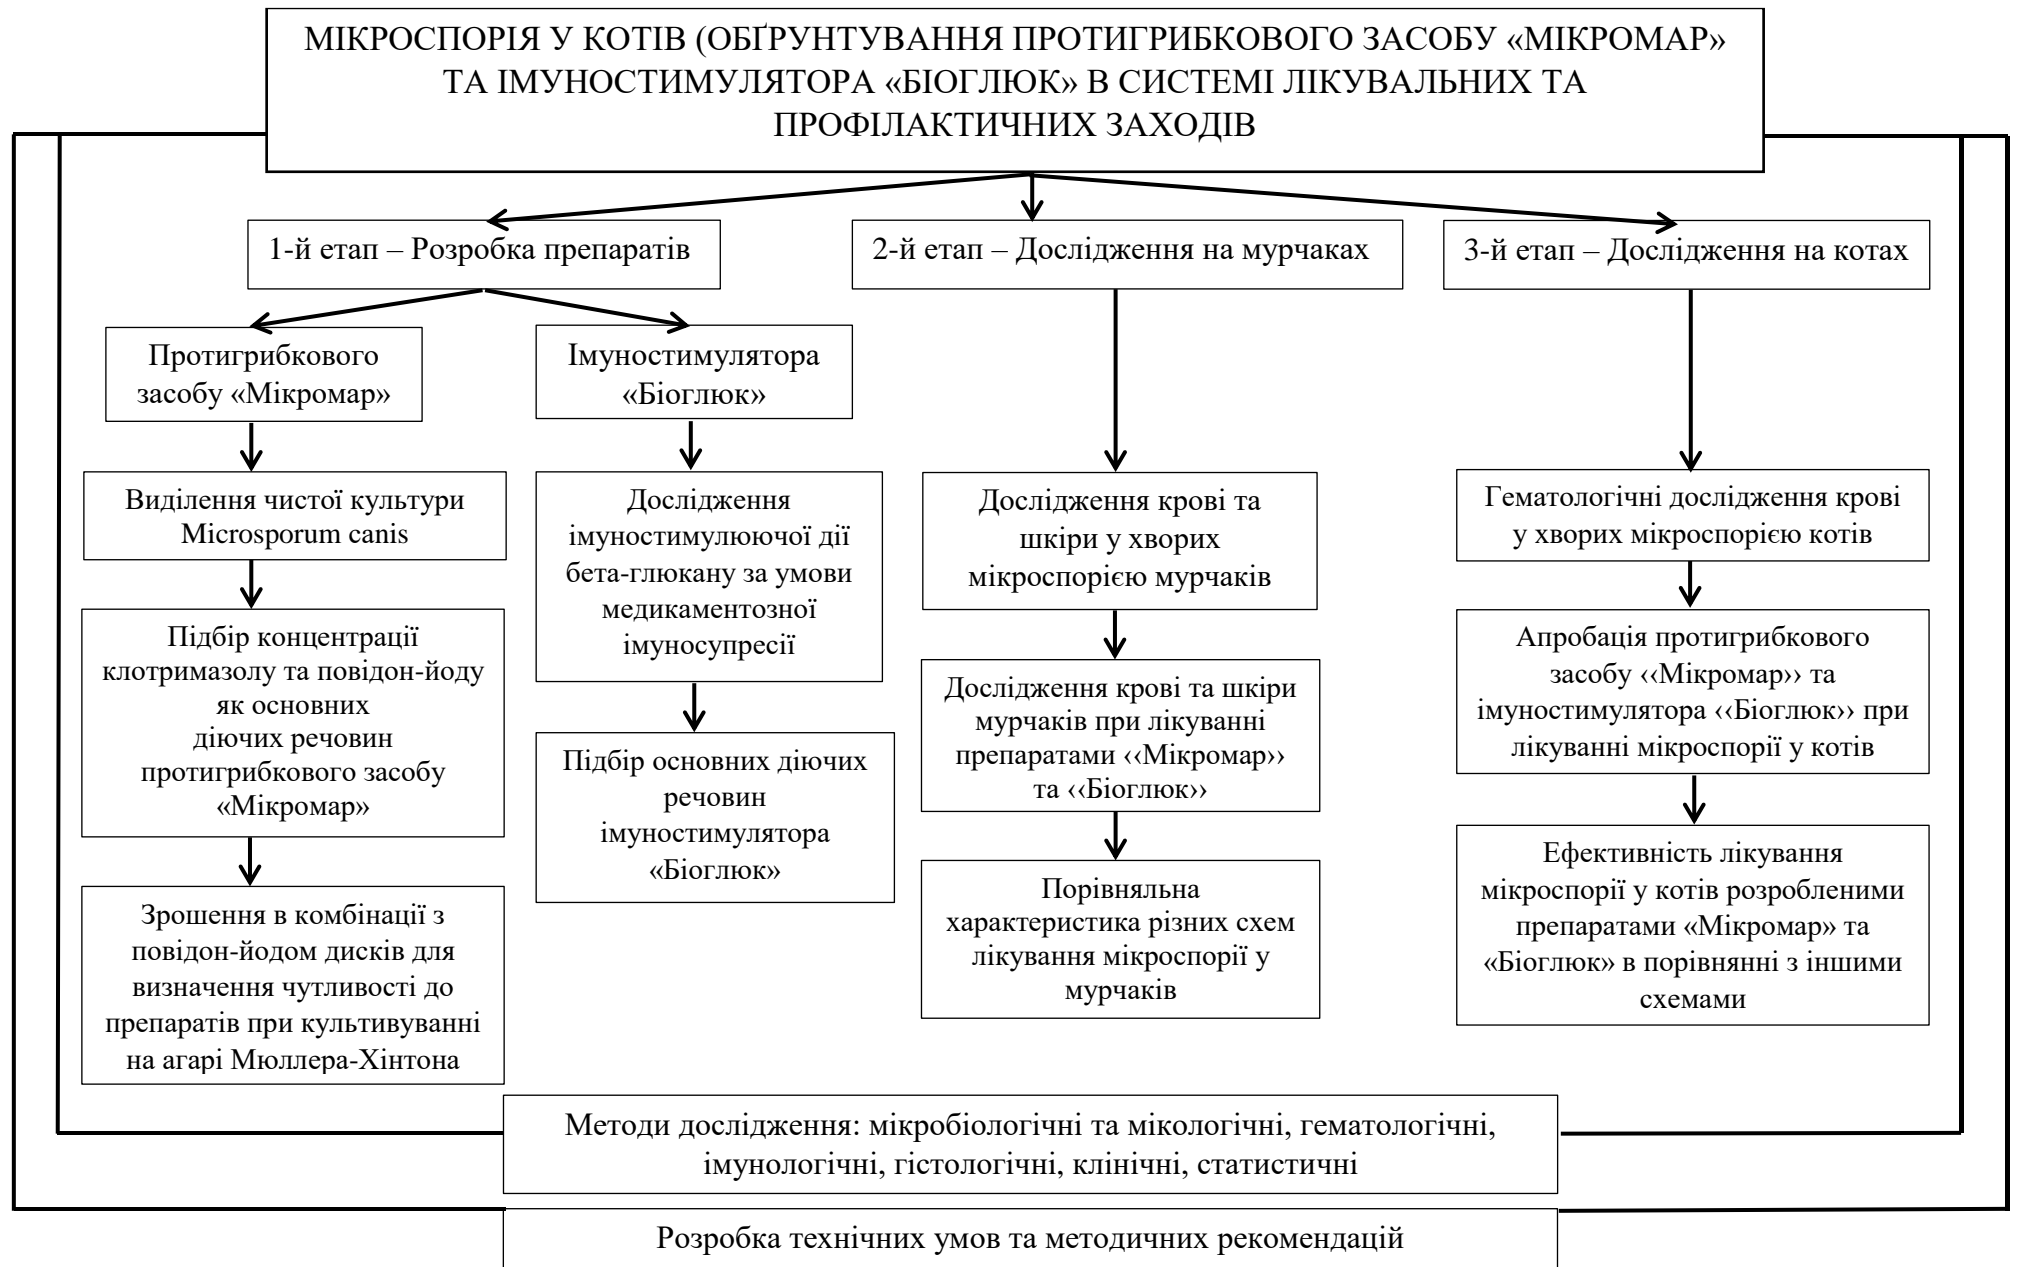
МІКРОСПОРІЯ У КОТІВ (ОБҐРУНТУВАННЯ ПРОТИГРИБКОВОГО ЗАСОБУ «МІКРОМАР» ТА ІМУНОСТИМУЛЯТОРА «БІОГЛЮК» В СИСТЕМІ ЛІКУВАЛЬНИХ ТА ПРОФІЛАКТИЧНИХ ЗАХОДІВ

1-й етап – Розробка препаратів

2-й етап – Дослідження на мурчаках

3-й етап – Дослідження на котах

Протигрибкового засобу «Мікромар»

Імуностимулятора «Біоглюк»

Виділення чистої культури Microsporum canis

Підбір концентрації клотримазолу та повідон-йоду як основних діючих речовин протигрибкового засобу «Мікромар»

Зрошення в комбінації з повідон-йодом дисків для визначення чутливості до препаратів при культивуванні на агарі Мюллера-Хінтона

Дослідження імуностимулюючої дії бета-глюкану за умови медикаментозної імуносупресії

Підбір основних діючих речовин імуностимулятора «Біоглюк»

Дослідження крові та шкіри у хворих мікроспорією мурчаків

Дослідження крові та шкіри мурчаків при лікуванні препаратами ‹‹Мікромар›› та ‹‹Біоглюк››

Порівняльна характеристика різних схем лікування мікроспорії у мурчаків

Гематологічні дослідження крові у хворих мікроспорією котів

Апробація протигрибкового засобу ‹‹Мікромар›› та імуностимулятора ‹‹Біоглюк›› при лікуванні мікроспорії у котів

Ефективність лікування мікроспорії у котів розробленими препаратами «Мікромар» та «Біоглюк» в порівнянні з іншими схемами

Методи дослідження: мікробіологічні та мікологічні, гематологічні, імунологічні, гістологічні, клінічні, статистичні

Розробка технічних умов та методичних рекомендацій